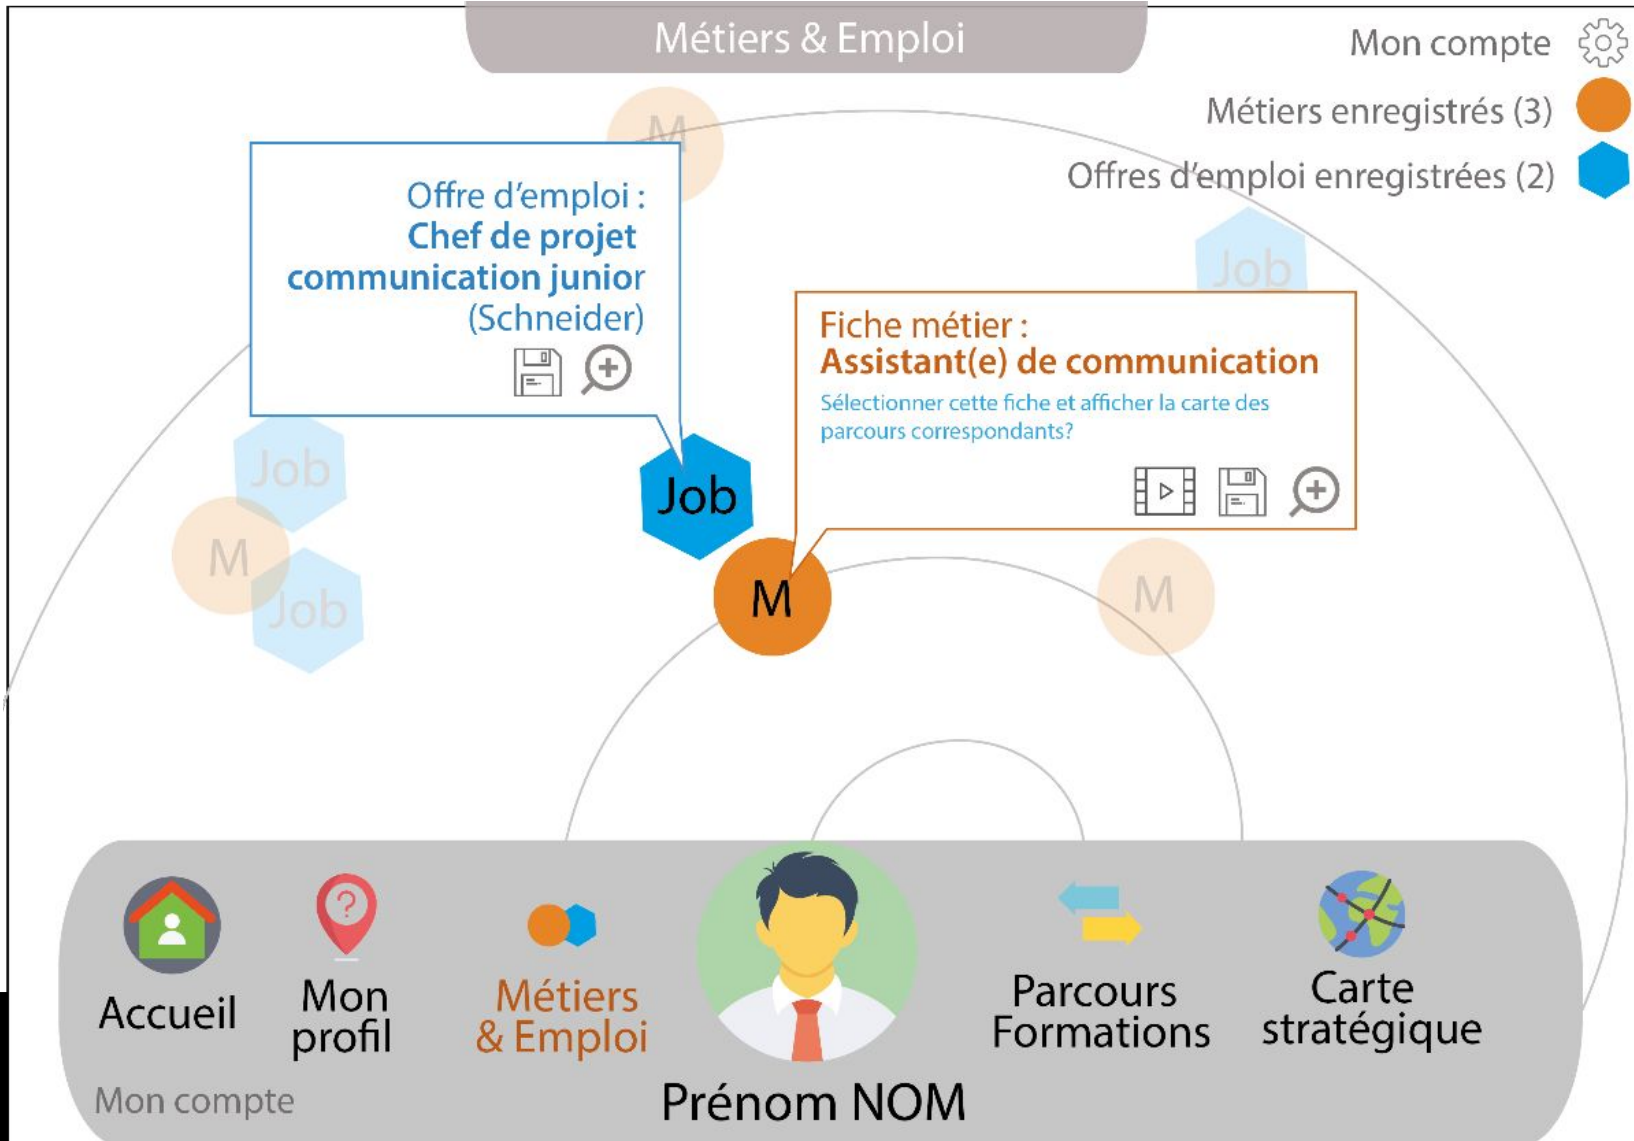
Métiers & Emploi

Mon compte

Métiers enregistrés (3)

Offres d'emploi enregistrées (2)

M

Job

Offre d'emploi :
Chef de projet communication junior
(Schneider)

Fiche métier :
Assistant(e) de communication
Sélectionner cette fiche et afficher la carte des parcours correspondants?

Job

M

Job

M

Job

Job

M

Accueil

Mon profil

Métiers & Emploi

Parcours Formations

Carte stratégique

Mon compte

Prénom NOM